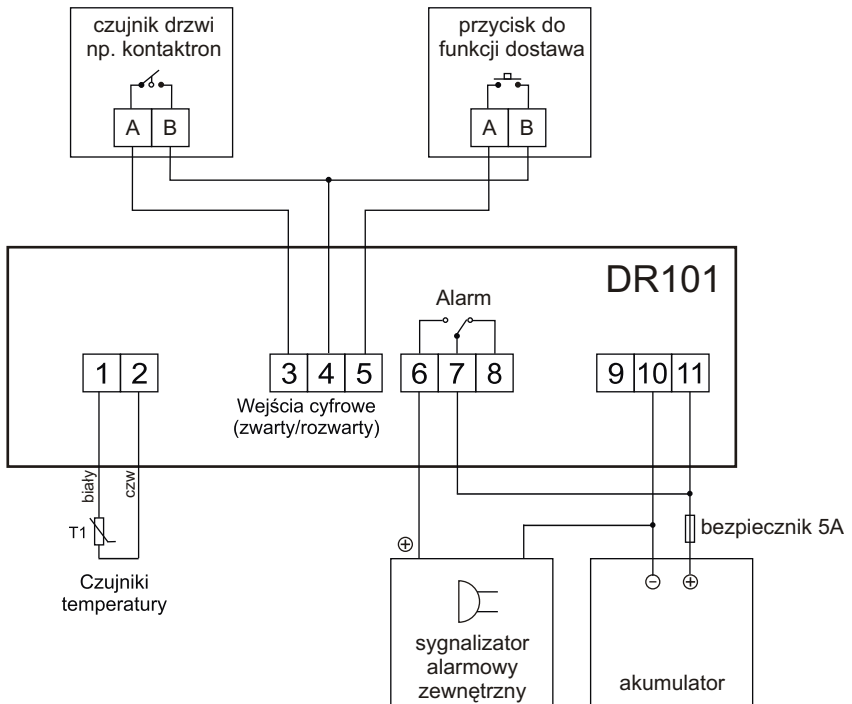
czujnik drzwi np. kontaktron

A B

przycisk do funkcji dostawa

A B

DR101

Alarm

1 2

3 4 5

6 7 8

9 10 11

Wejścia cyfrowe (zwarty/rozwarty)

biały

czw

T1

Czujniki temperatury

$\oplus$

bezpiecznik 5A

$\ominus$ $\oplus$

sygnalizator alarmowy zewnętrzny

akumulator